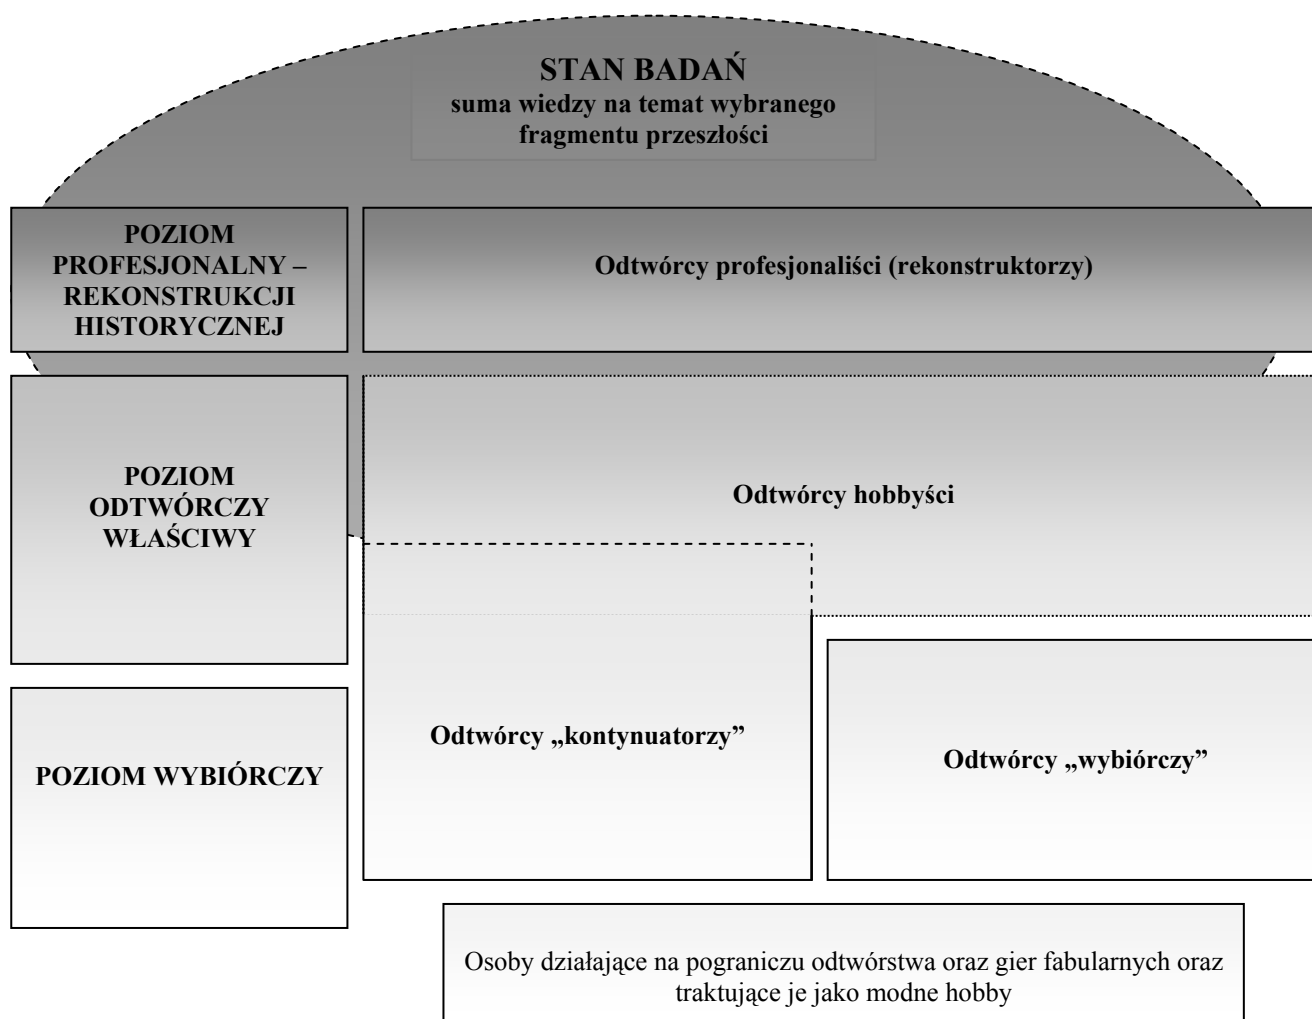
STAN BADAŃ
suma wiedzy na temat wybranego fragmentu przeszłości

POZIOM PROFESJONALNY – REKONSTRUKCJI HISTORYCZNEJ

Odtwórcy profesjonaliści (rekonstruktorzy)

POZIOM ODTWÓRCZY WŁAŚCIWY

Odtwórcy hobbyści

POZIOM WYBIÓRCZY

Odtwórcy „kontynuatorzy”

Odtwórcy „wybiórczy”

Osoby działające na pograniczu odtwórstwa oraz gier fabularnych oraz traktujące je jako modne hobby